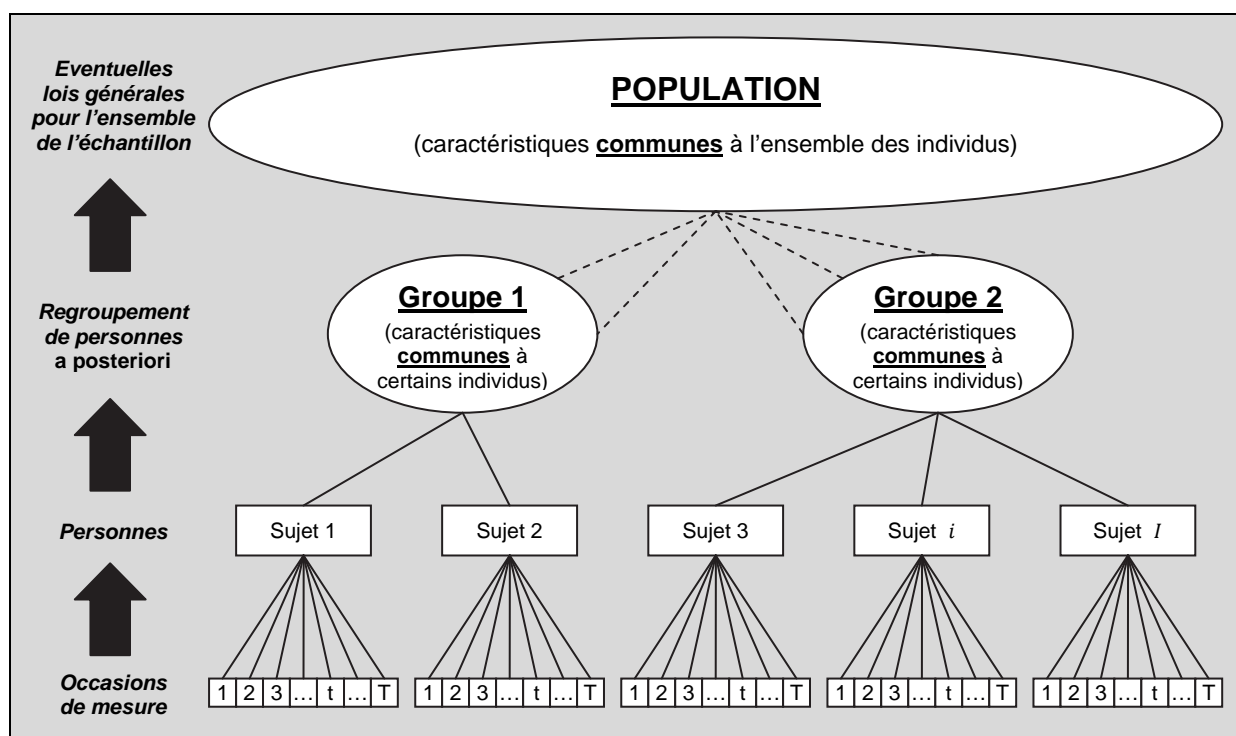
Eventuelles lois générales pour l'ensemble de l'échantillon

POPULATION

(caractéristiques **communes** à l'ensemble des individus)

Regroupement de personnes a posteriori

Groupe 1

(caractéristiques **communes** à certains individus)

Groupe 2

(caractéristiques **communes** à certains individus)

Personnes

Sujet 1

Sujet 2

Sujet 3

Sujet $i$

Sujet $I$

Occasions de mesure

| 1 | 2 | 3 | … | t | … | T |
|---|---|---|---|---|---|---|

| 1 | 2 | 3 | … | t | … | T |
|---|---|---|---|---|---|---|

| 1 | 2 | 3 | … | t | … | T |
|---|---|---|---|---|---|---|

| 1 | 2 | 3 | … | t | … | T |
|---|---|---|---|---|---|---|

| 1 | 2 | 3 | … | t | … | T |
|---|---|---|---|---|---|---|